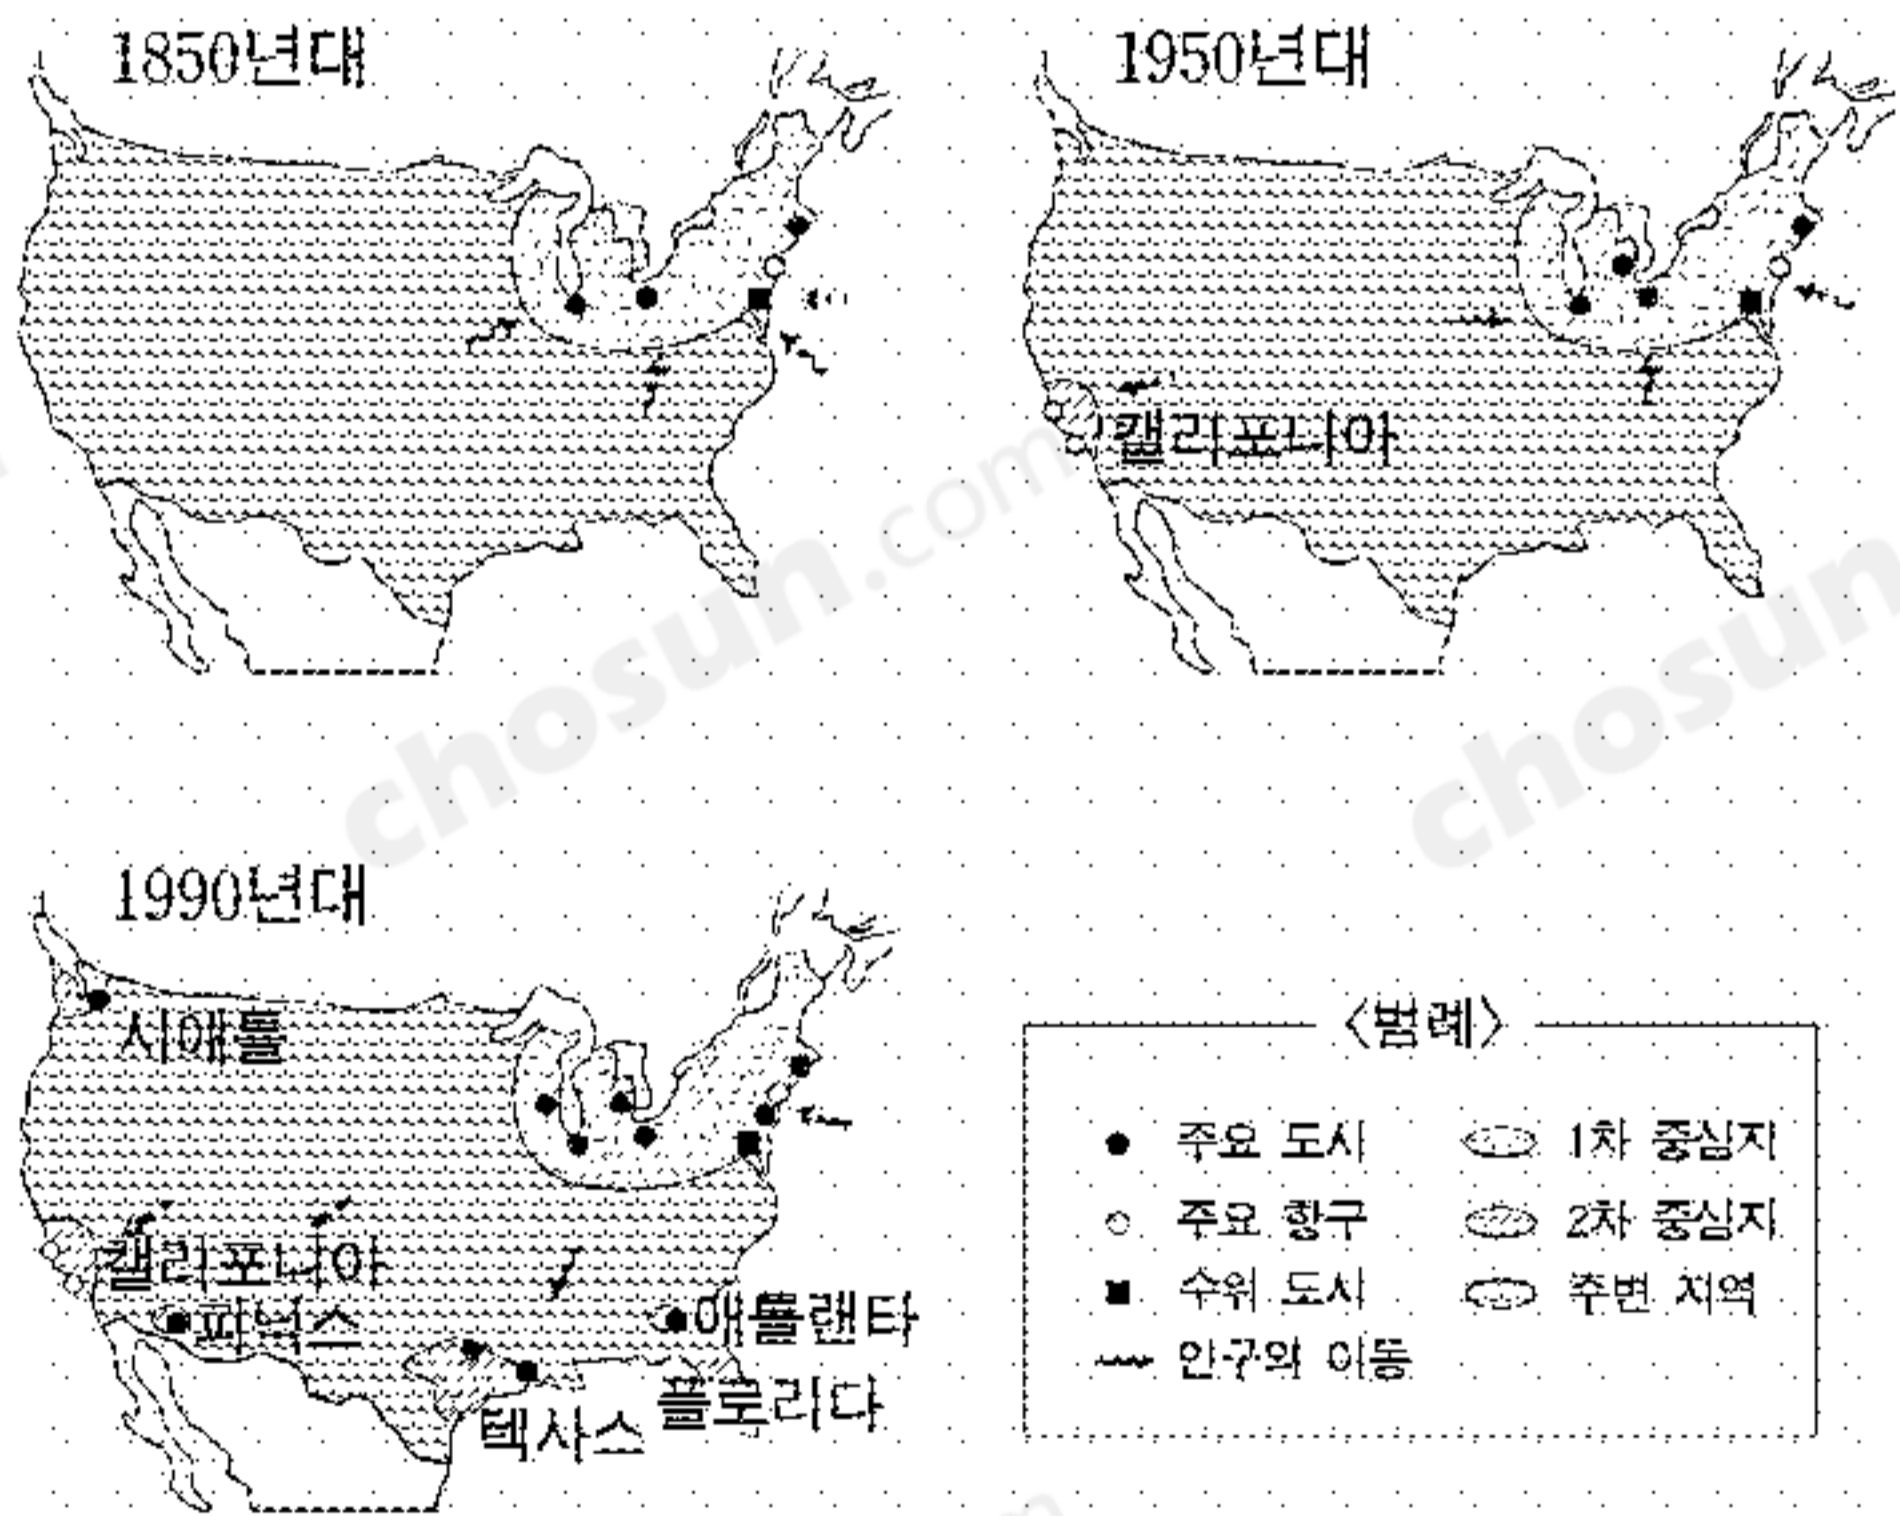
1850년대

1950년대

캘리포니아

1990년대

시애틀

캘리포니아

피닉스

애틀랜타

텍사스

플로리다

〈범례〉

● 주요 도시
○ 주요 항구
■ 수위 도시
인구의 이동
1차 중심지
2차 중심지
주변 지역

chosun.com

chosun